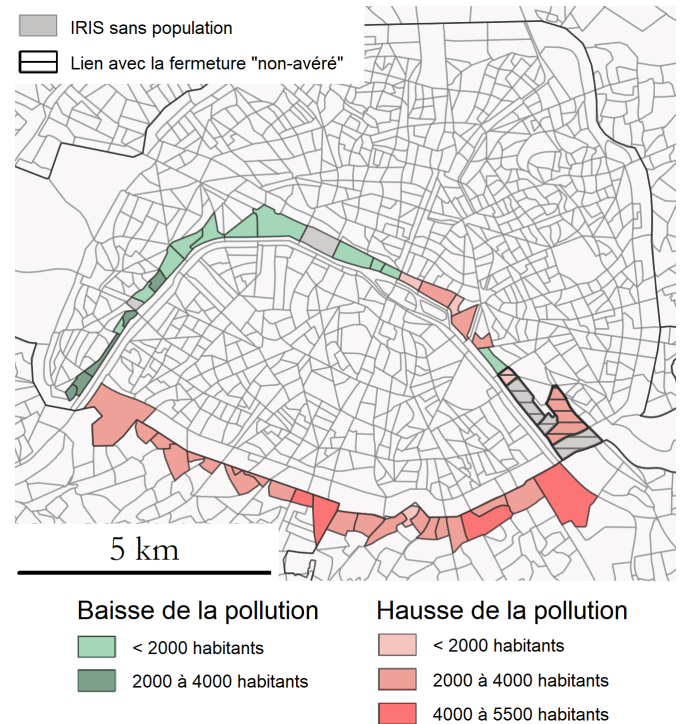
IRIS sans population

Lien avec la fermeture "non-avéré"

5 km

Baisse de la pollution

< 2000 habitants

2000 à 4000 habitants

Hausse de la pollution

< 2000 habitants

2000 à 4000 habitants

4000 à 5500 habitants